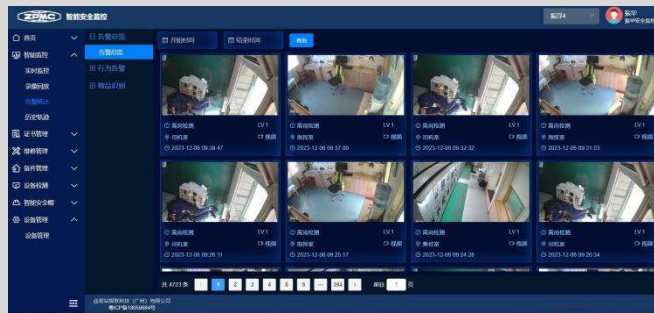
ZPMC 智能安全监控

首页
智能监控
实时监控
录像回放
告警统计
历史轨迹
证书管理
维修管理
备件管理
设备巡检
智能安全帽
设备管理
设备管理

告警信息
告警信息
行为告警
物品识别

开始时间
结束时间
查询

离岗检测 LV 1
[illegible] 视频
2023-12-06 09:38:47

离岗检测 LV 1
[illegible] 视频
2023-12-06 09:37:00

离岗检测 LV 1
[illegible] 视频
2023-12-06 09:32:32

离岗检测 LV 1
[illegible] 视频
2023-12-06 09:31:03

离岗检测 LV 1
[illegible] 视频
2023-12-06 09:26:11

离岗检测 LV 1
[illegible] 视频
2023-12-06 09:25:17

离岗检测 LV 1
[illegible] 视频
2023-12-06 09:24:28

离岗检测 LV 1
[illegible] 视频
2023-12-06 09:20:34

共 4723 条 1 2 3 4 5 6 ... 394 前往 1 页

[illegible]
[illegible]